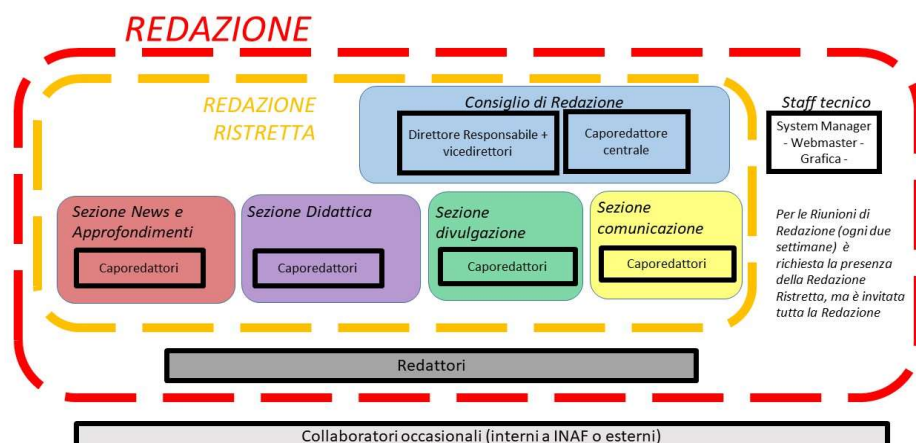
REDAZIONE

REDAZIONE RISTRETTA

Consiglio di Redazione

Direttore Responsabile + vicedirettori

Caporedattore centrale

Staff tecnico

System Manager - Webmaster - Grafica -

Sezione News e Approfondimenti

Caporedattori

Sezione Didattica

Caporedattori

Sezione divulgazione

Caporedattori

Sezione comunicazione

Caporedattori

Per le Riunioni di Redazione (ogni due settimane) è richiesta la presenza della Redazione Ristretta, ma è invitata tutta la Redazione

Redattori

Collaboratori occasionali (interni a INAF o esterni)